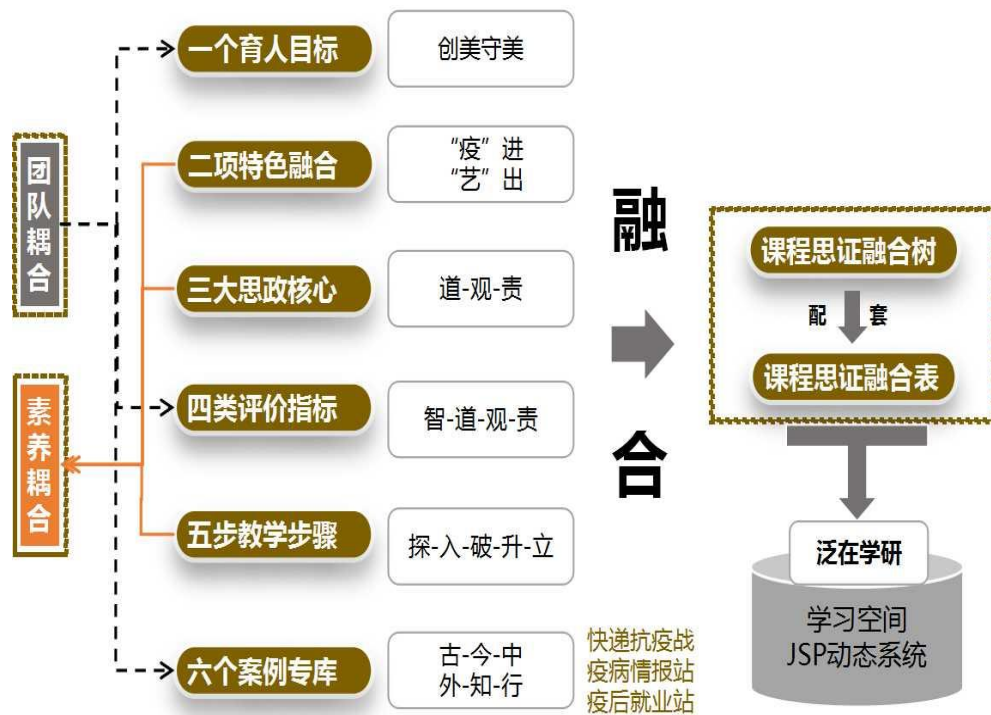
团队耦合

素养耦合

一个育人目标

创美守美

二项特色融合

"疫"进
"艺"出

三大思政核心

道-观-责

四类评价指标

智-道-观-责

五步教学步骤

探-入-破-升-立

六个案例专库

古-今-中
外-知-行

快递抗疫战
疫病情报站
疫后就业站

融

合

课程思证融合树

配 套

课程思证融合表

泛在学研

学习空间
JSP动态系统